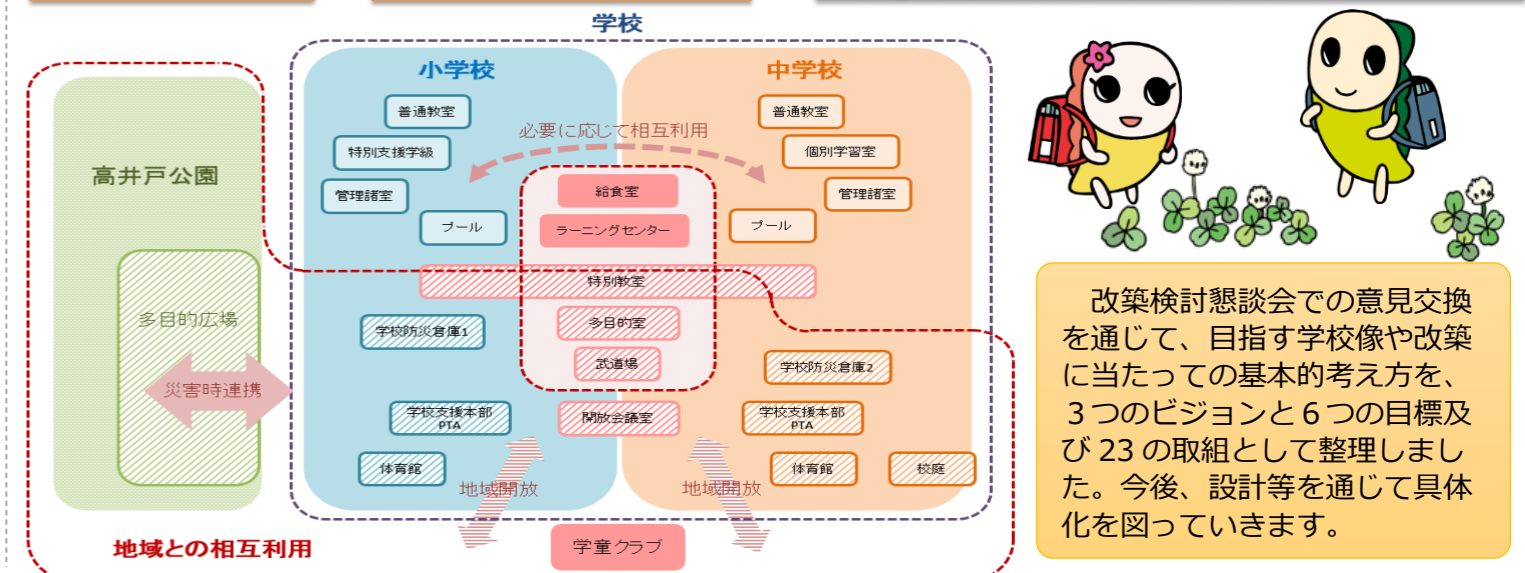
学校

高井戸公園

多目的広場

災害時連携

小学校

普通教室

特別支援学級

管理諸室

プール

学校防災倉庫1

学校支援本部 PTA

体育館

必要に応じて相互利用

給食室

ラーニングセンター

特別教室

多目的室

武道場

開放会議室

地域開放

地域開放

学童クラブ

中学校

普通教室

個別学習室

管理諸室

プール

学校防災倉庫2

学校支援本部 PTA

体育館

校庭

地域との相互利用

改築検討懇談会での意見交換を通じて、目指す学校像や改築に当たっての基本的考え方を、3つのビジョンと6つの目標及び23の取組として整理しました。今後、設計等を通じて具体化を図っていきます。